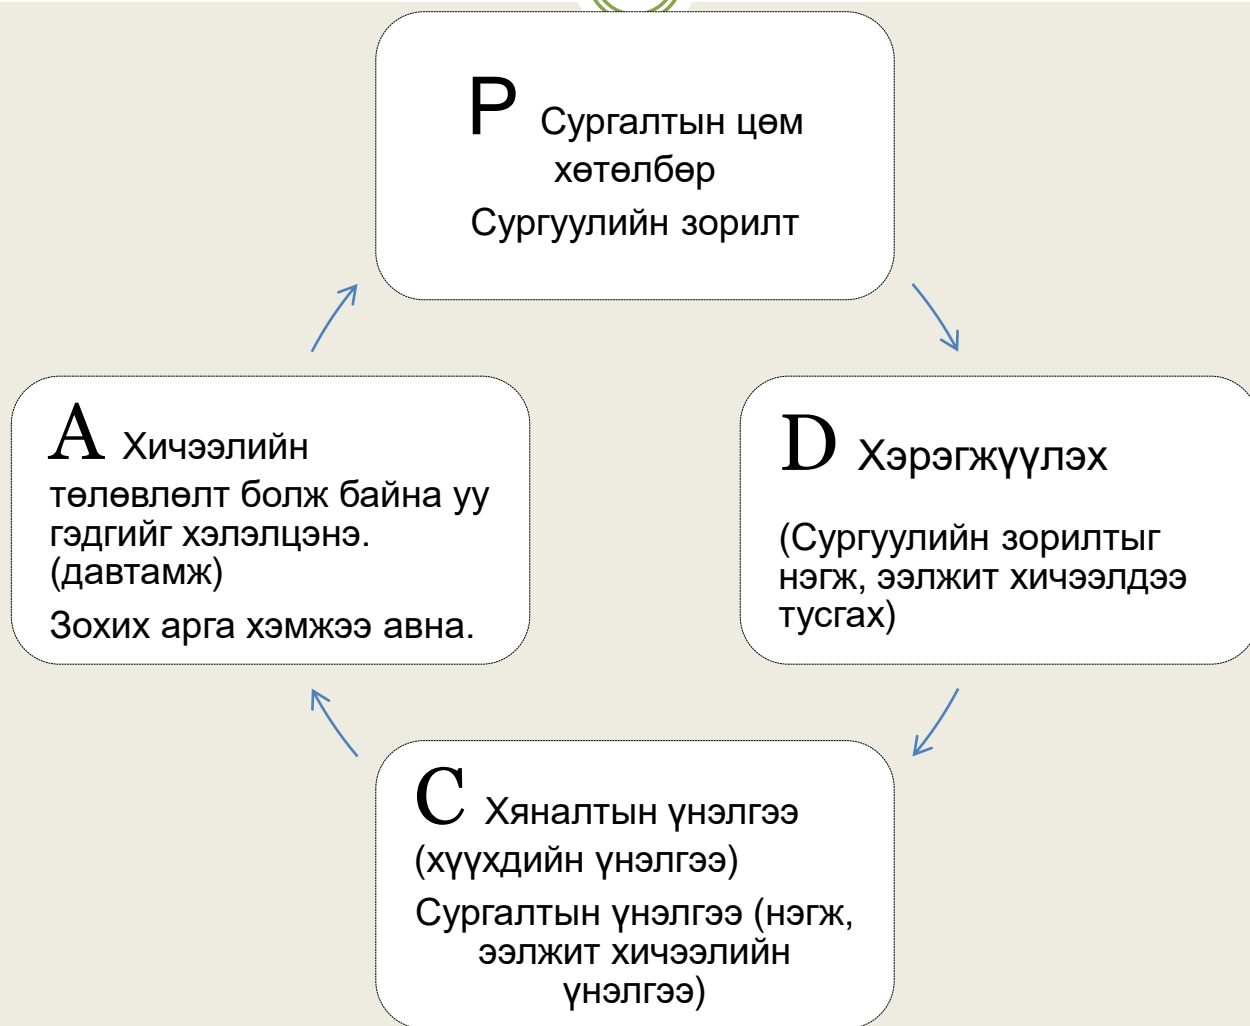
P Сургалтын цөм хөтөлбөр
Сургуулийн зорилт

D Хэрэгжүүлэх

(Сургуулийн зорилтыг нэгж, ээлжит хичээлдээ тусгах)

C Хяналтын үнэлгээ (хүүхдийн үнэлгээ)

Сургалтын үнэлгээ (нэгж, ээлжит хичээлийн үнэлгээ)

A Хичээлийн төлөвлөлт болж байна уу гэдгийг хэлэлцэнэ. (давтамж)

Зохих арга хэмжээ авна.